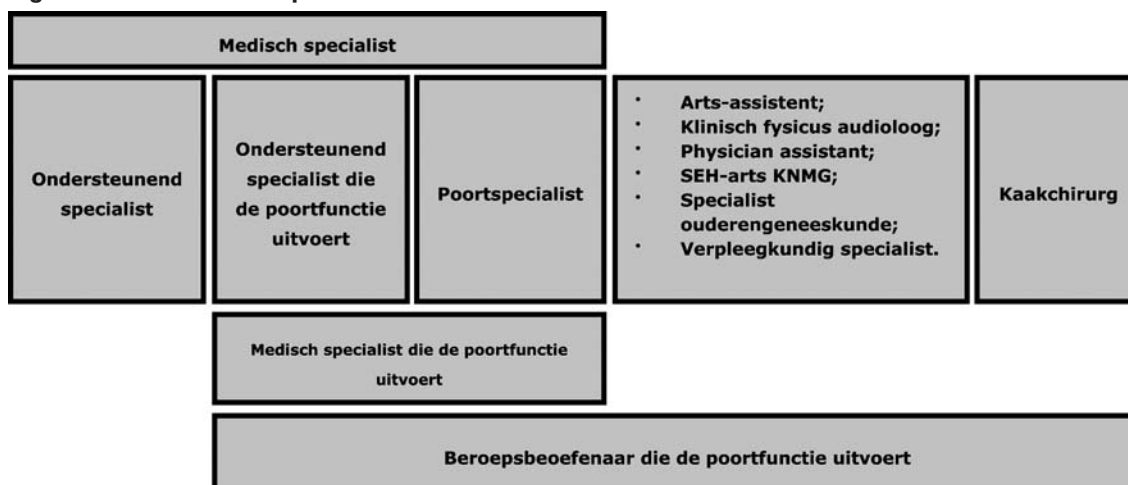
Medisch specialist

Ondersteunend specialist

Ondersteunend specialist die de poortfunctie uitvoert

Poortspecialist

- Arts-assistent;
- Klinisch fysicus audioloog;
- Physician assistant;
- SEH-arts KNMG;
- Specialist ouderengeneeskunde;
- Verpleegkundig specialist.

Kaakchirurg

Medisch specialist die de poortfunctie uitvoert

Beroepsbeoefenaar die de poortfunctie uitvoert